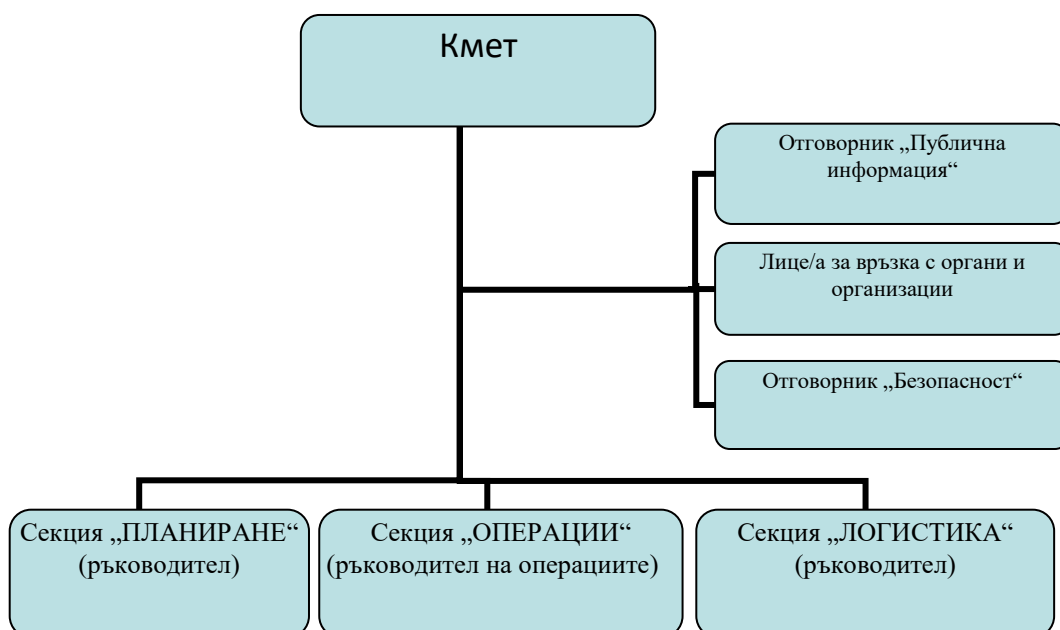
Кмет

Отговорник „Публична информация“

Лице/а за връзка с органи и организации

Отговорник „Безопасност“

Секция „ПЛАНИРАНЕ“ (ръководител)

Секция „ОПЕРАЦИИ“ (ръководител на операциите)

Секция „ЛОГИСТИКА“ (ръководител)